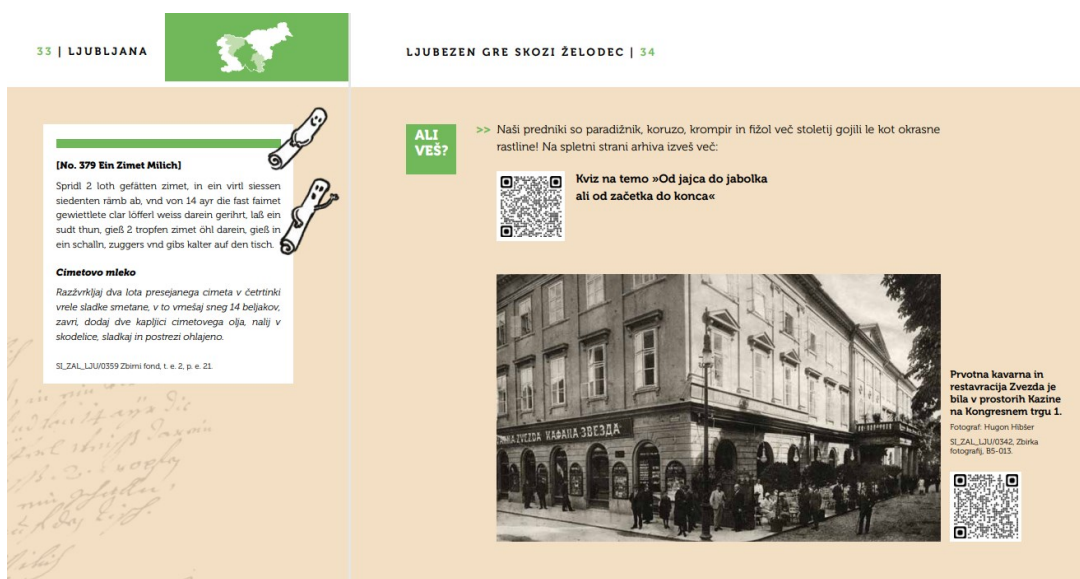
33 | LJUBLJANA

[No. 379 Ein Zimet Milich]

Spridl 2 loth gefätten zimet, in ein virtl siessen siedenten rämb ab, vnd von 14 ayr die fast faimet gewietltete clar löfferl weiss darein gerihrt, laß ein sudt thun, gieß 2 tropfen zimet öhl darein, gieß in ein schalln, zuggers vnd gibs kalter auf den tisch.

Cimetovo mleko

Razžvrkljaj dva lota presejanega cimeta v četrtinki vrele sladke smetane, v to vmešaj sneg 14 beljakov, zavri, dodaj dve kapljici cimetovega olja, nalij v skodelice, sladkaj in postrezi ohlajeno.

SI_ZAL_LJU/0359 Zbirni fond, t. e. 2, p. e. 21.

LJUBEZEN GRE SKOZI ŽELODEC | 34

ALI VEŠ?

>> Naši predniki so paradižnik, koruzo, krompir in fižol več stoletij gojili le kot okrasne rastline! Na spletni strani arhiva izveš več:

Kviz na temo »Od jajca do jabolka ali od začetka do konca«

KAVARNA КАФАНА ЗВЕЗДА

Prvotna kavarna in restavracija Zvezda je bila v prostorih Kazine na Kongresnem trgu 1.

Fotograf: Hugon Hibšer

SI_ZAL_LJU/0342, Zbirka fotografij, B5-013.